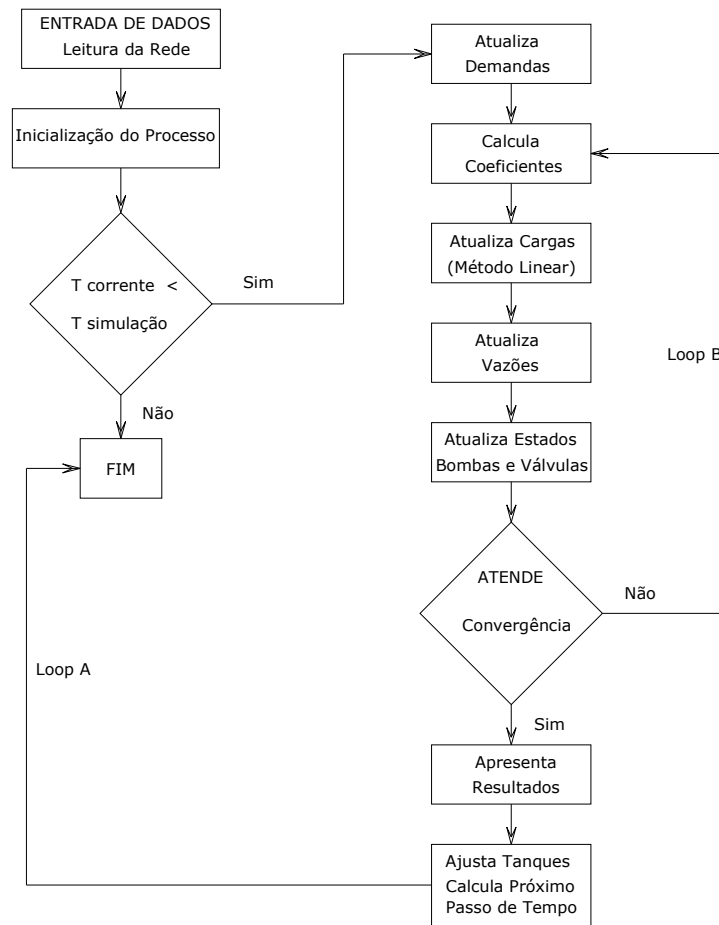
ENTRADA DE DADOS
Leitura da Rede

Inicialização do Processo

T corrente <
T simulação

Sim

Não

FIM

Loop A

Atualiza
Demandas

Calcula
Coeficientes

Atualiza Cargas
(Método Linear)

Atualiza
Vazões

Loop B

Atualiza Estados
Bombas e Válvulas

ATENDE
Convergência

Não

Sim

Apresenta
Resultados

Ajusta Tanques
Calcula Próximo
Passo de Tempo